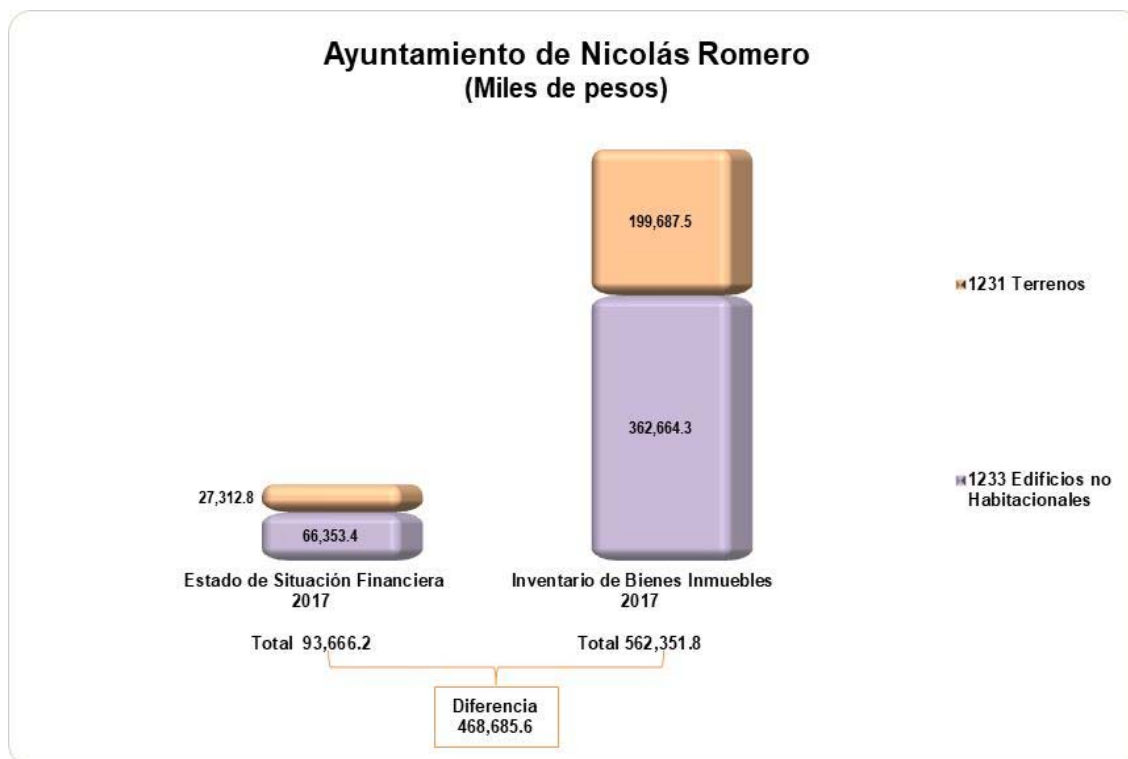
Ayuntamiento de Nicolás Romero
(Miles de pesos)

199,687.5

362,664.3

27,312.8

66,353.4

1231 Terrenos

1233 Edificios no Habitacionales

Estado de Situación Financiera 2017

Inventario de Bienes Inmuebles 2017

Total 93,666.2

Total 562,351.8

Diferencia
468,685.6